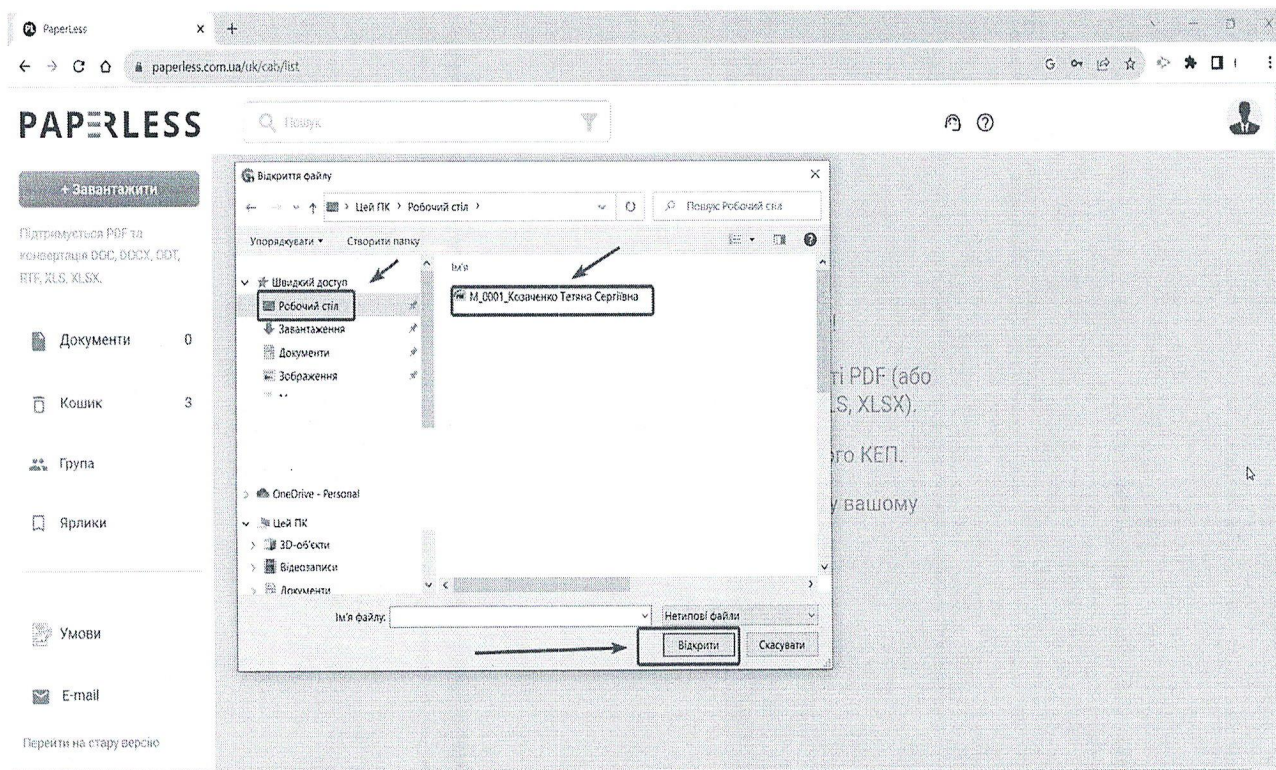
PaperLess
paperless.com.ua/uk/cab/list

PAPERLESS

Пошук

+ Завантажити

Підтримується PDF та конвертація DOC, DOCX, ODT, RTF, XLS, XLSX.

Документи 0

Кошик 3

Група

Ярлики

Умови

E-mail

Перейти на стару версію

Відкриття файлу

Цей ПК > Робочий стіл >

Пошук: Робочий стіл

Упорядкувати ▾ Створити папку

Швидкий доступ
Робочий стіл
Завантаження
Документи
Зображення

OneDrive - Personal

Цей ПК
3D-об'єкти
Відеозаписи
Документи

Ім'я
M_0001_Козаченко Тетяна Сергіївна

Ім'я файлу:

Нетипові файли

Відкрити

Скасувати

ті PDF (або
LS, XLSX).

го КЕП.

у вашому